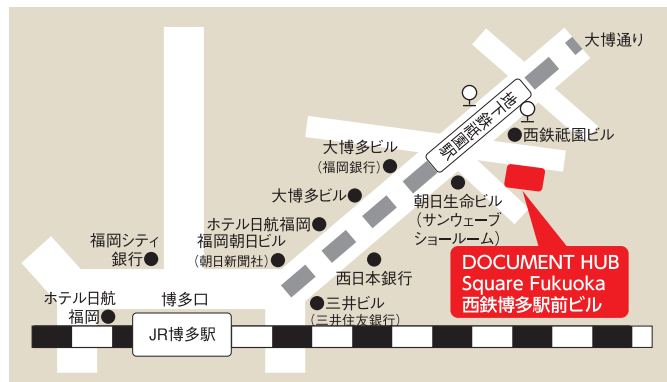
大博通り

地下鉄祇園駅

西鉄祇園ビル

大博多ビル
（福岡銀行）

大博多ビル

朝日生命ビル
（サンウェーブ
ショールーム）

ホテル日航福岡
福岡朝日ビル
（朝日新聞社）

福岡シティ
銀行

西日本銀行

DOCUMENT HUB
Square Fukuoka
西鉄博多駅前ビル

ホテル日航
福岡

博多口

三井ビル
（三井住友銀行）

JR博多駅